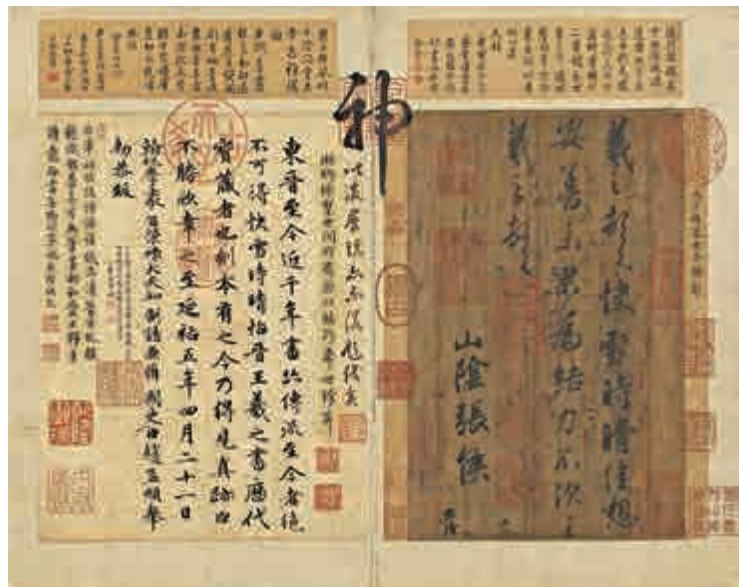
神

羲之頓首快雪時晴佳想安善未果為結力不次王羲之頓首

山陰張侯

東晉至今近千年書法傳流至今者絕不可得快雪時晴帖晉王羲之書歷代寶藏者也刻本有之今乃得見真跡臣不勝欣幸之至延祐五年四月二十一日集賢大學士臣趙孟頫奉勅恭跋